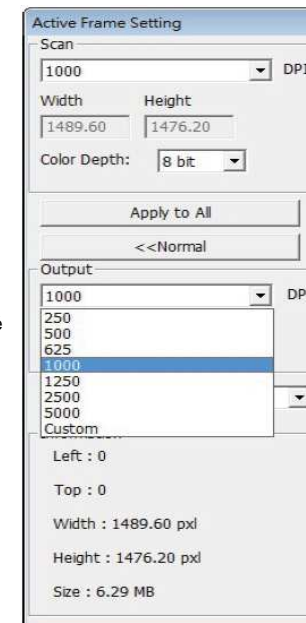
Active Frame Setting

Scan

1000

DPI

Width

Height

1489.60

1476.20

Color Depth:

8 bit

Apply to All

<<Normal

Output

1000

DP

250
500
625
1000
1250
2500
5000
Custom

Left : 0

Top : 0

Width : 1489.60 pxl

Height : 1476.20 pxl

Size : 6.29 MB